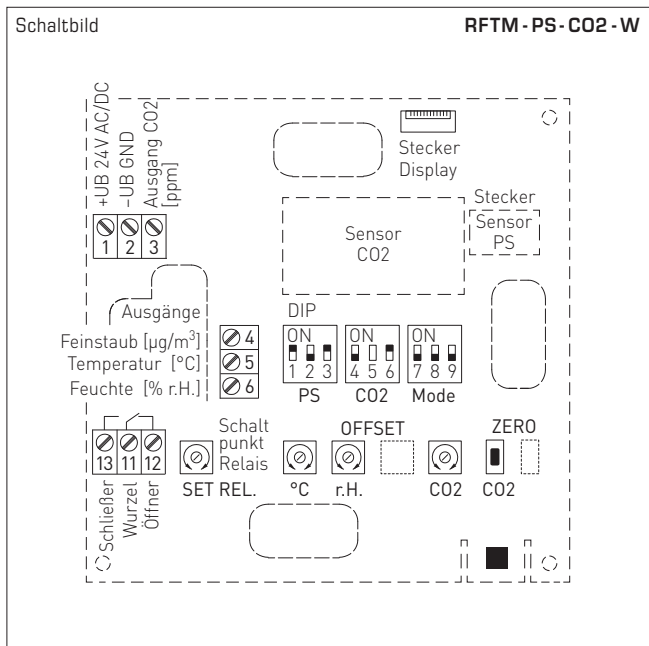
Schaltbild

RFTM - PS - CO2 - W

+UB 24V AC/DC
-UB GND
Ausgang CO2 [ppm]

1 2 3

Stecker Display

Sensor CO2

Stecker Sensor PS

Ausgänge

Feinstaub [µg/m$^3$]
Temperatur [°C]
Feuchte [% r.H.]

4
5
6

DIP

ON
1 2 3
PS

ON
4 5 6
CO2

ON
7 8 9
Mode

13 11 12

Schließer
Wurzel
Öffner

Schalt punkt Relais

SET REL.

OFFSET

°C
r.H.

CO2

ZERO

CO2